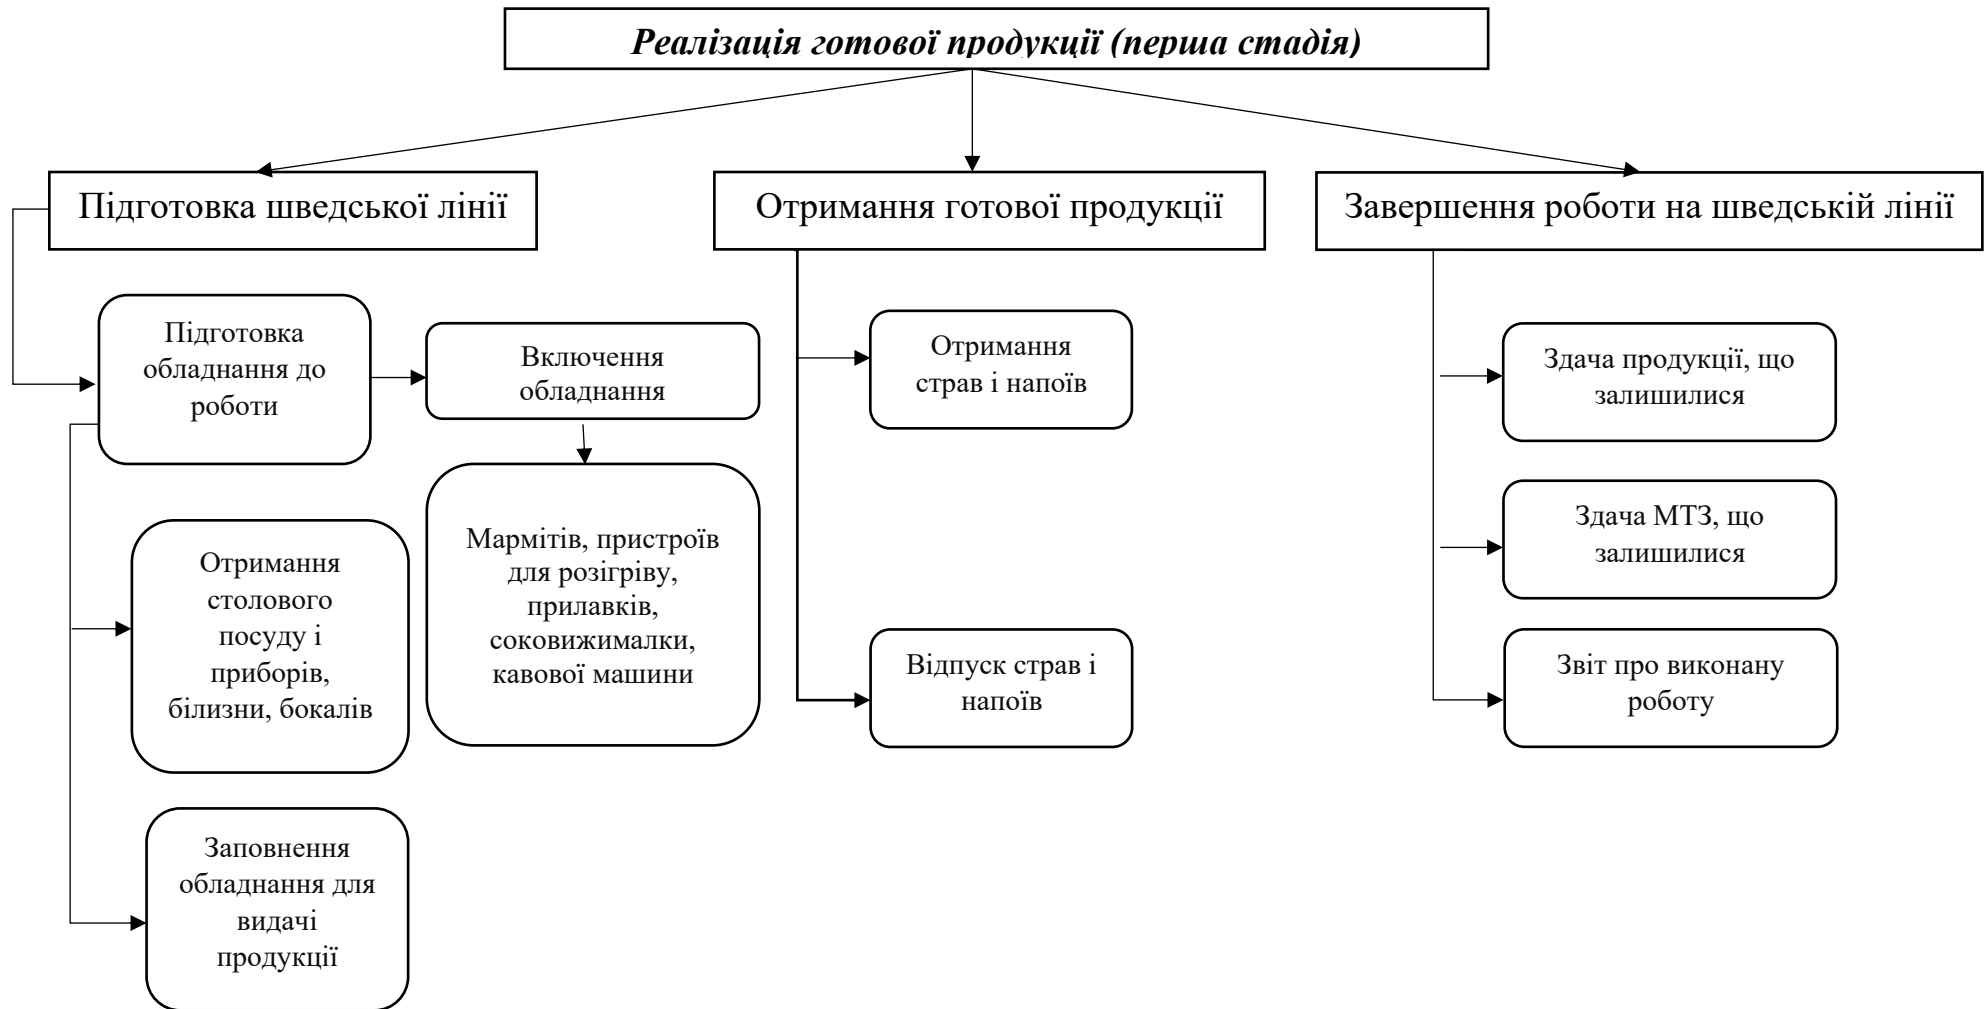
Реалізація готової продукції (перша стадія)

Підготовка шведської лінії

Отримання готової продукції

Завершення роботи на шведській лінії

Підготовка обладнання до роботи

Включення обладнання

Мармітів, пристроїв для розігріву, прилавків, соковижималки, кавової машини

Отримання столового посуду і приборів, білизни, бокалів

Заповнення обладнання для видачі продукції

Отримання страв і напоїв

Відпуск страв і напоїв

Здача продукції, що залишилися

Здача МТЗ, що залишилися

Звіт про виконану роботу